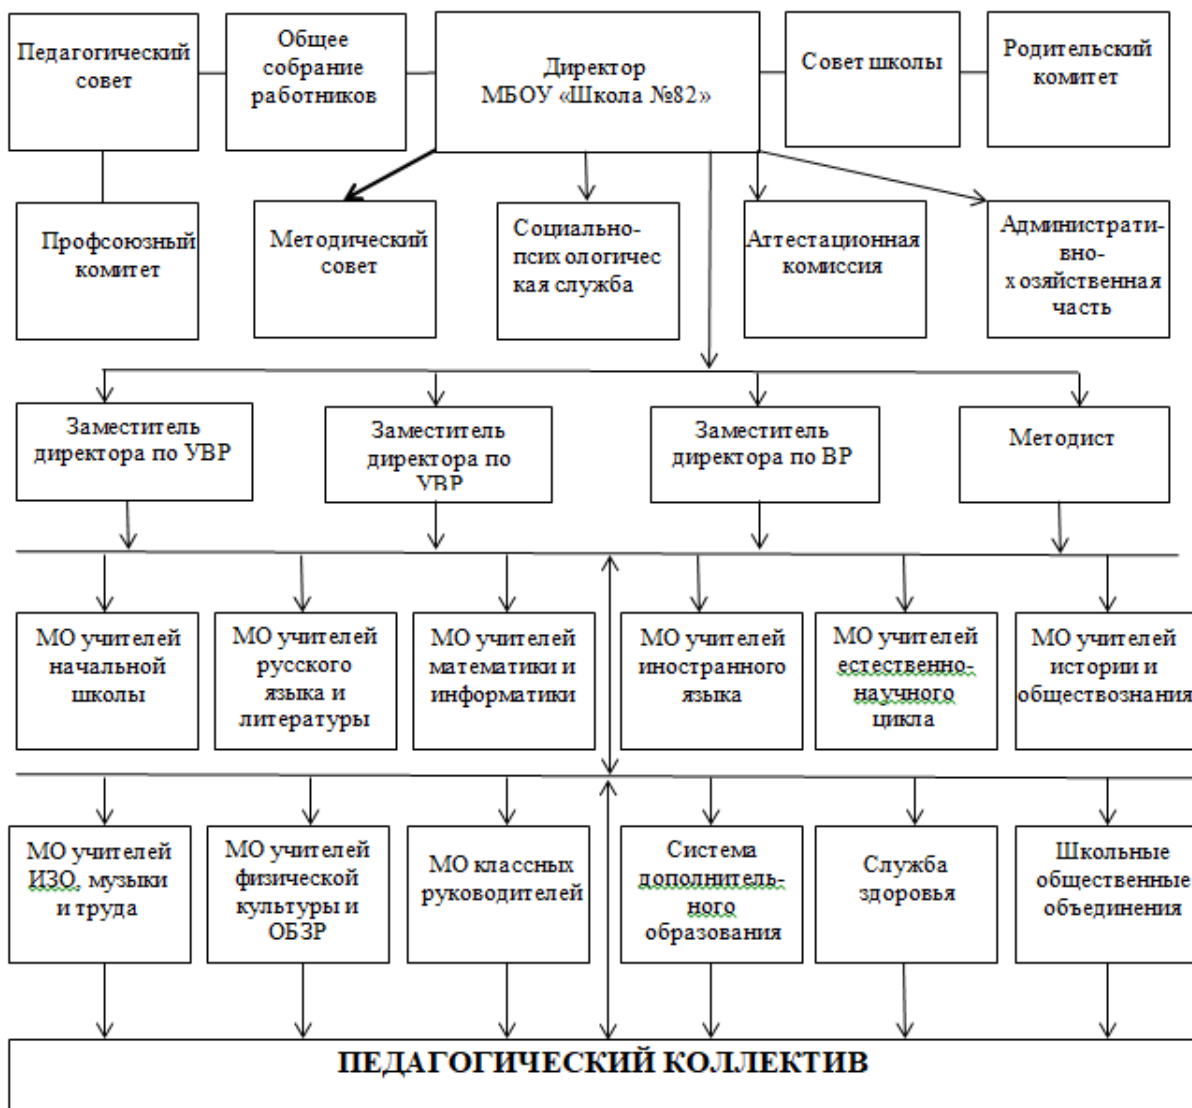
Педагогический совет

Общее собрание работников

Директор МБОУ «Школа №82»

Совет школы

Родительский комитет

Профсоюзный комитет

Методический совет

Социально-психологическая служба

Аттестационная комиссия

Административно-хозяйственная часть

Заместитель директора по УВР

Заместитель директора по УВР

Заместитель директора по ВР

Методист

МО учителей начальной школы

МО учителей русского языка и литературы

МО учителей математики и информатики

МО учителей иностранного языка

МО учителей естественно-научного цикла

МО учителей истории и обществознания

МО учителей ИЗО, музыки и труда

МО учителей физической культуры и ОБЗР

МО классных руководителей

Система дополнительного образования

Служба здоровья

Школьные общественные объединения

ПЕДАГОГИЧЕСКИЙ КОЛЛЕКТИВ